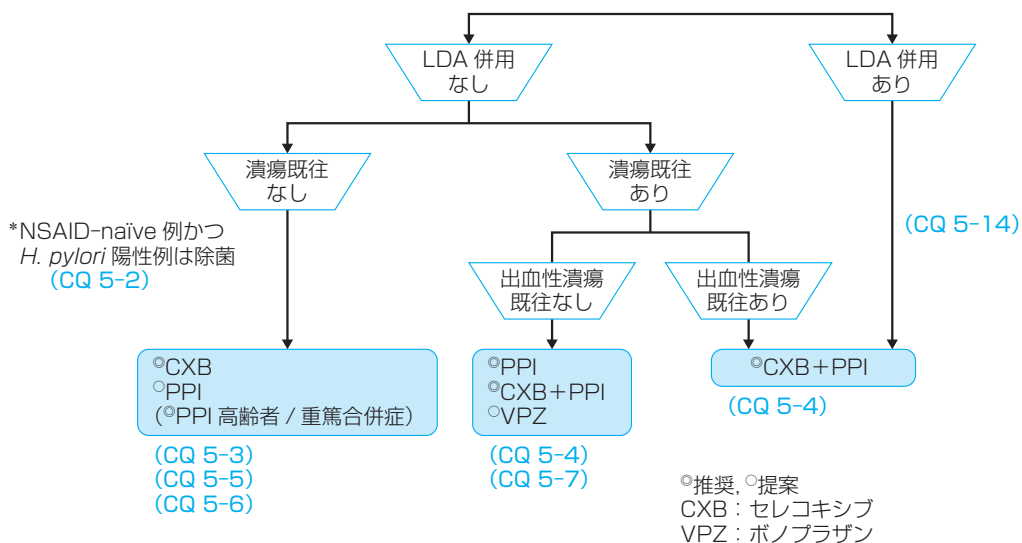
LDA 併用 なし

LDA 併用 あり

潰瘍既往 なし

潰瘍既往 あり

*NSAID-naïve 例かつ *H. pylori* 陽性例は除菌 （CQ 5-2）

（CQ 5-14）

出血性潰瘍 既往なし

出血性潰瘍 既往あり

◎CXB
○PPI
（◎PPI 高齢者 / 重篤合併症）

（CQ 5-3）
（CQ 5-5）
（CQ 5-6）

◎PPI
◎CXB＋PPI
○VPZ

（CQ 5-4）
（CQ 5-7）

◎CXB＋PPI

（CQ 5-4）

◎推奨，○提案
CXB：セレコキシブ
VPZ：ボノプラザン